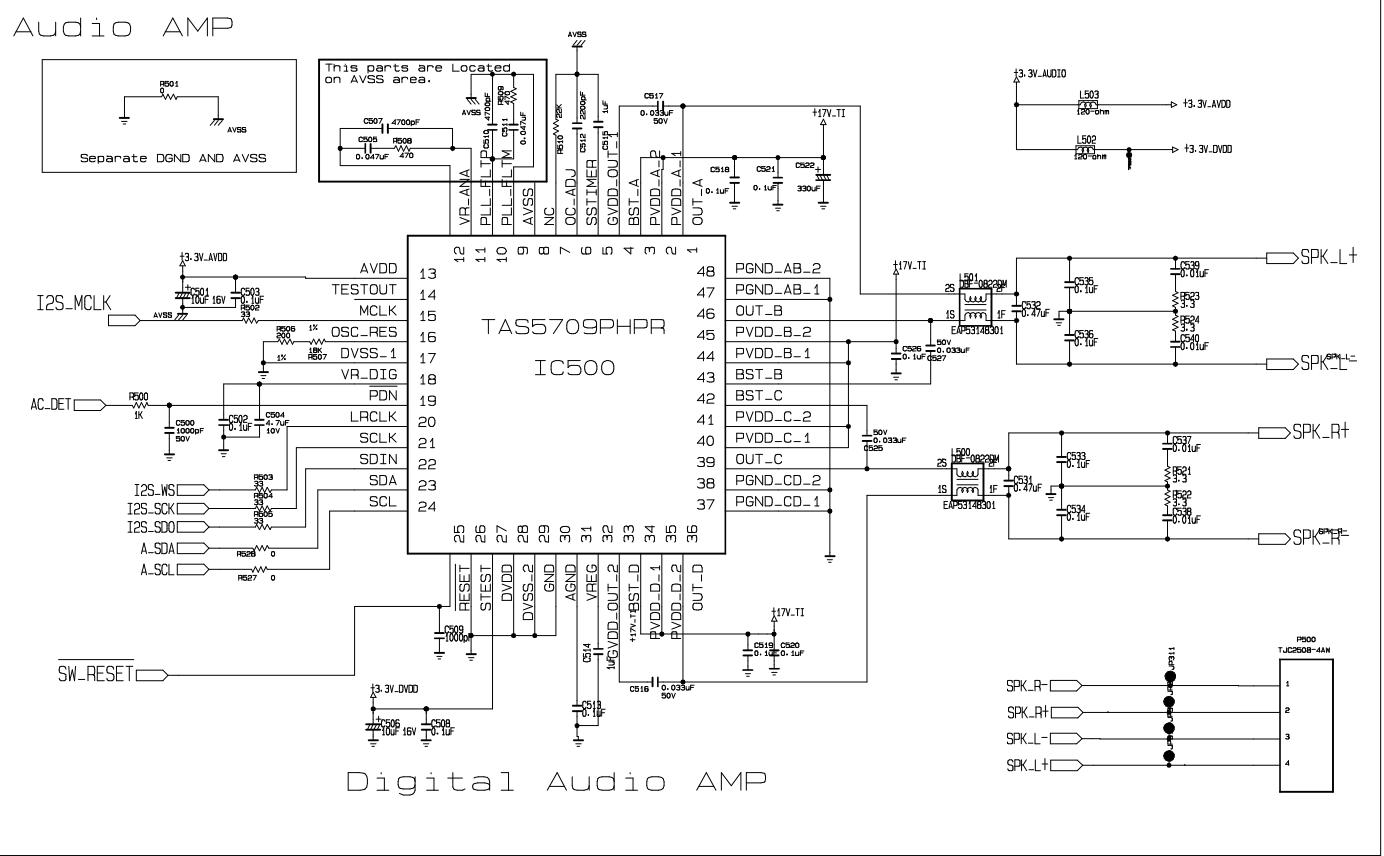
Audio AMP

R501
0
AVSS
Separate DGND AND AVSS

This parts are Located on AVSS area.

C507 4700pF
C505 0.047uF
R508 470
AVSS
C510 4700pF
R509 470
C511 0.047uF

AVSS
R510 22K
C512 2200pF
C515 1uF
C517 0.033uF 50V
+17V_TI
C518 0.1uF
C521 0.1uF
C522 330uF

+3.3V_AUDIO
L503 120-ohm
+3.3V_AVDD
L502 120-ohm
+3.3V_DVDD

VR_ANA 12
PLL_FLTP 11
PLL_FLTM 10
AVSS 9
NC 8
OC_ADJ 7
SSTIMER 6
GVDD_OUT_1 5
BST_A 4
PVDD_A_2 3
PVDD_A_1 2
OUT_A 1

+3.3V_AVDD
C501 10uF 16V
C503 0.1uF
R502 33
AVSS
I2S_MCLK
R506 200
1%
R507 18K
1%
AC_DET
R500 1K
C500 1000pF 50V
C502 0.1uF
C504 4.7uF 10V
R503 33
R504 33
R505 33
I2S_WS
I2S_SCK
I2S_SDO
A_SDA
A_SCL
R528 0
R527 0

AVDD 13
TESTOUT 14
MCLK 15
OSC_RES 16
DVSS_1 17
VR_DIG 18
$\overline{PDN}$ 19
LRCLK 20
SCLK 21
SDIN 22
SDA 23
SCL 24

TAS5709PHPR
IC500

48 PGND_AB_2
47 PGND_AB_1
46 OUT_B
45 PVDD_B_2
44 PVDD_B_1
43 BST_B
42 BST_C
41 PVDD_C_2
40 PVDD_C_1
39 OUT_C
38 PGND_CD_2
37 PGND_CD_1

+17V_TI
L501 DBF-0822BM
2S 2F
1S 1F
EAP53148301
C532 0.47uF
C535 0.1uF
C536 0.1uF
C539 0.01uF
R523 3.3
R524 3.3
C540 0.01uF
SPK_L+
SPK_L-
C526 0.1uF
C527 50V 0.033uF
C525 50V 0.033uF

L500 DBF-0822BM
2S 2F
1S 1F
EAP53148301
C531 0.47uF
C533 0.1uF
C534 0.1uF
C537 0.01uF
R521 3.3
R522 3.3
C538 0.01uF
SPK_R+
SPK_R-

25 $\overline{RESET}$
26 STEST
27 DVDD
28 DVSS_2
29 GND
30 AGND
31 VREG
32 GVDD_OUT_2
33 BST_D
34 PVDD_D_1
35 PVDD_D_2
36 OUT_D

C509 1000pF
$\overline{SW\_RESET}$
+3.3V_DVDD
C506 10uF 16V
C508 0.1uF
C514 1uF
C513 0.1uF
+17V_TI
C516 0.033uF 50V
+17V_TI
C519 0.1uF
C520 0.1uF

P500
TJC2508-4AW
JP311
SPK_R- 1
SPK_R+ 2
SPK_L- 3
SPK_L+ 4

Digital Audio AMP